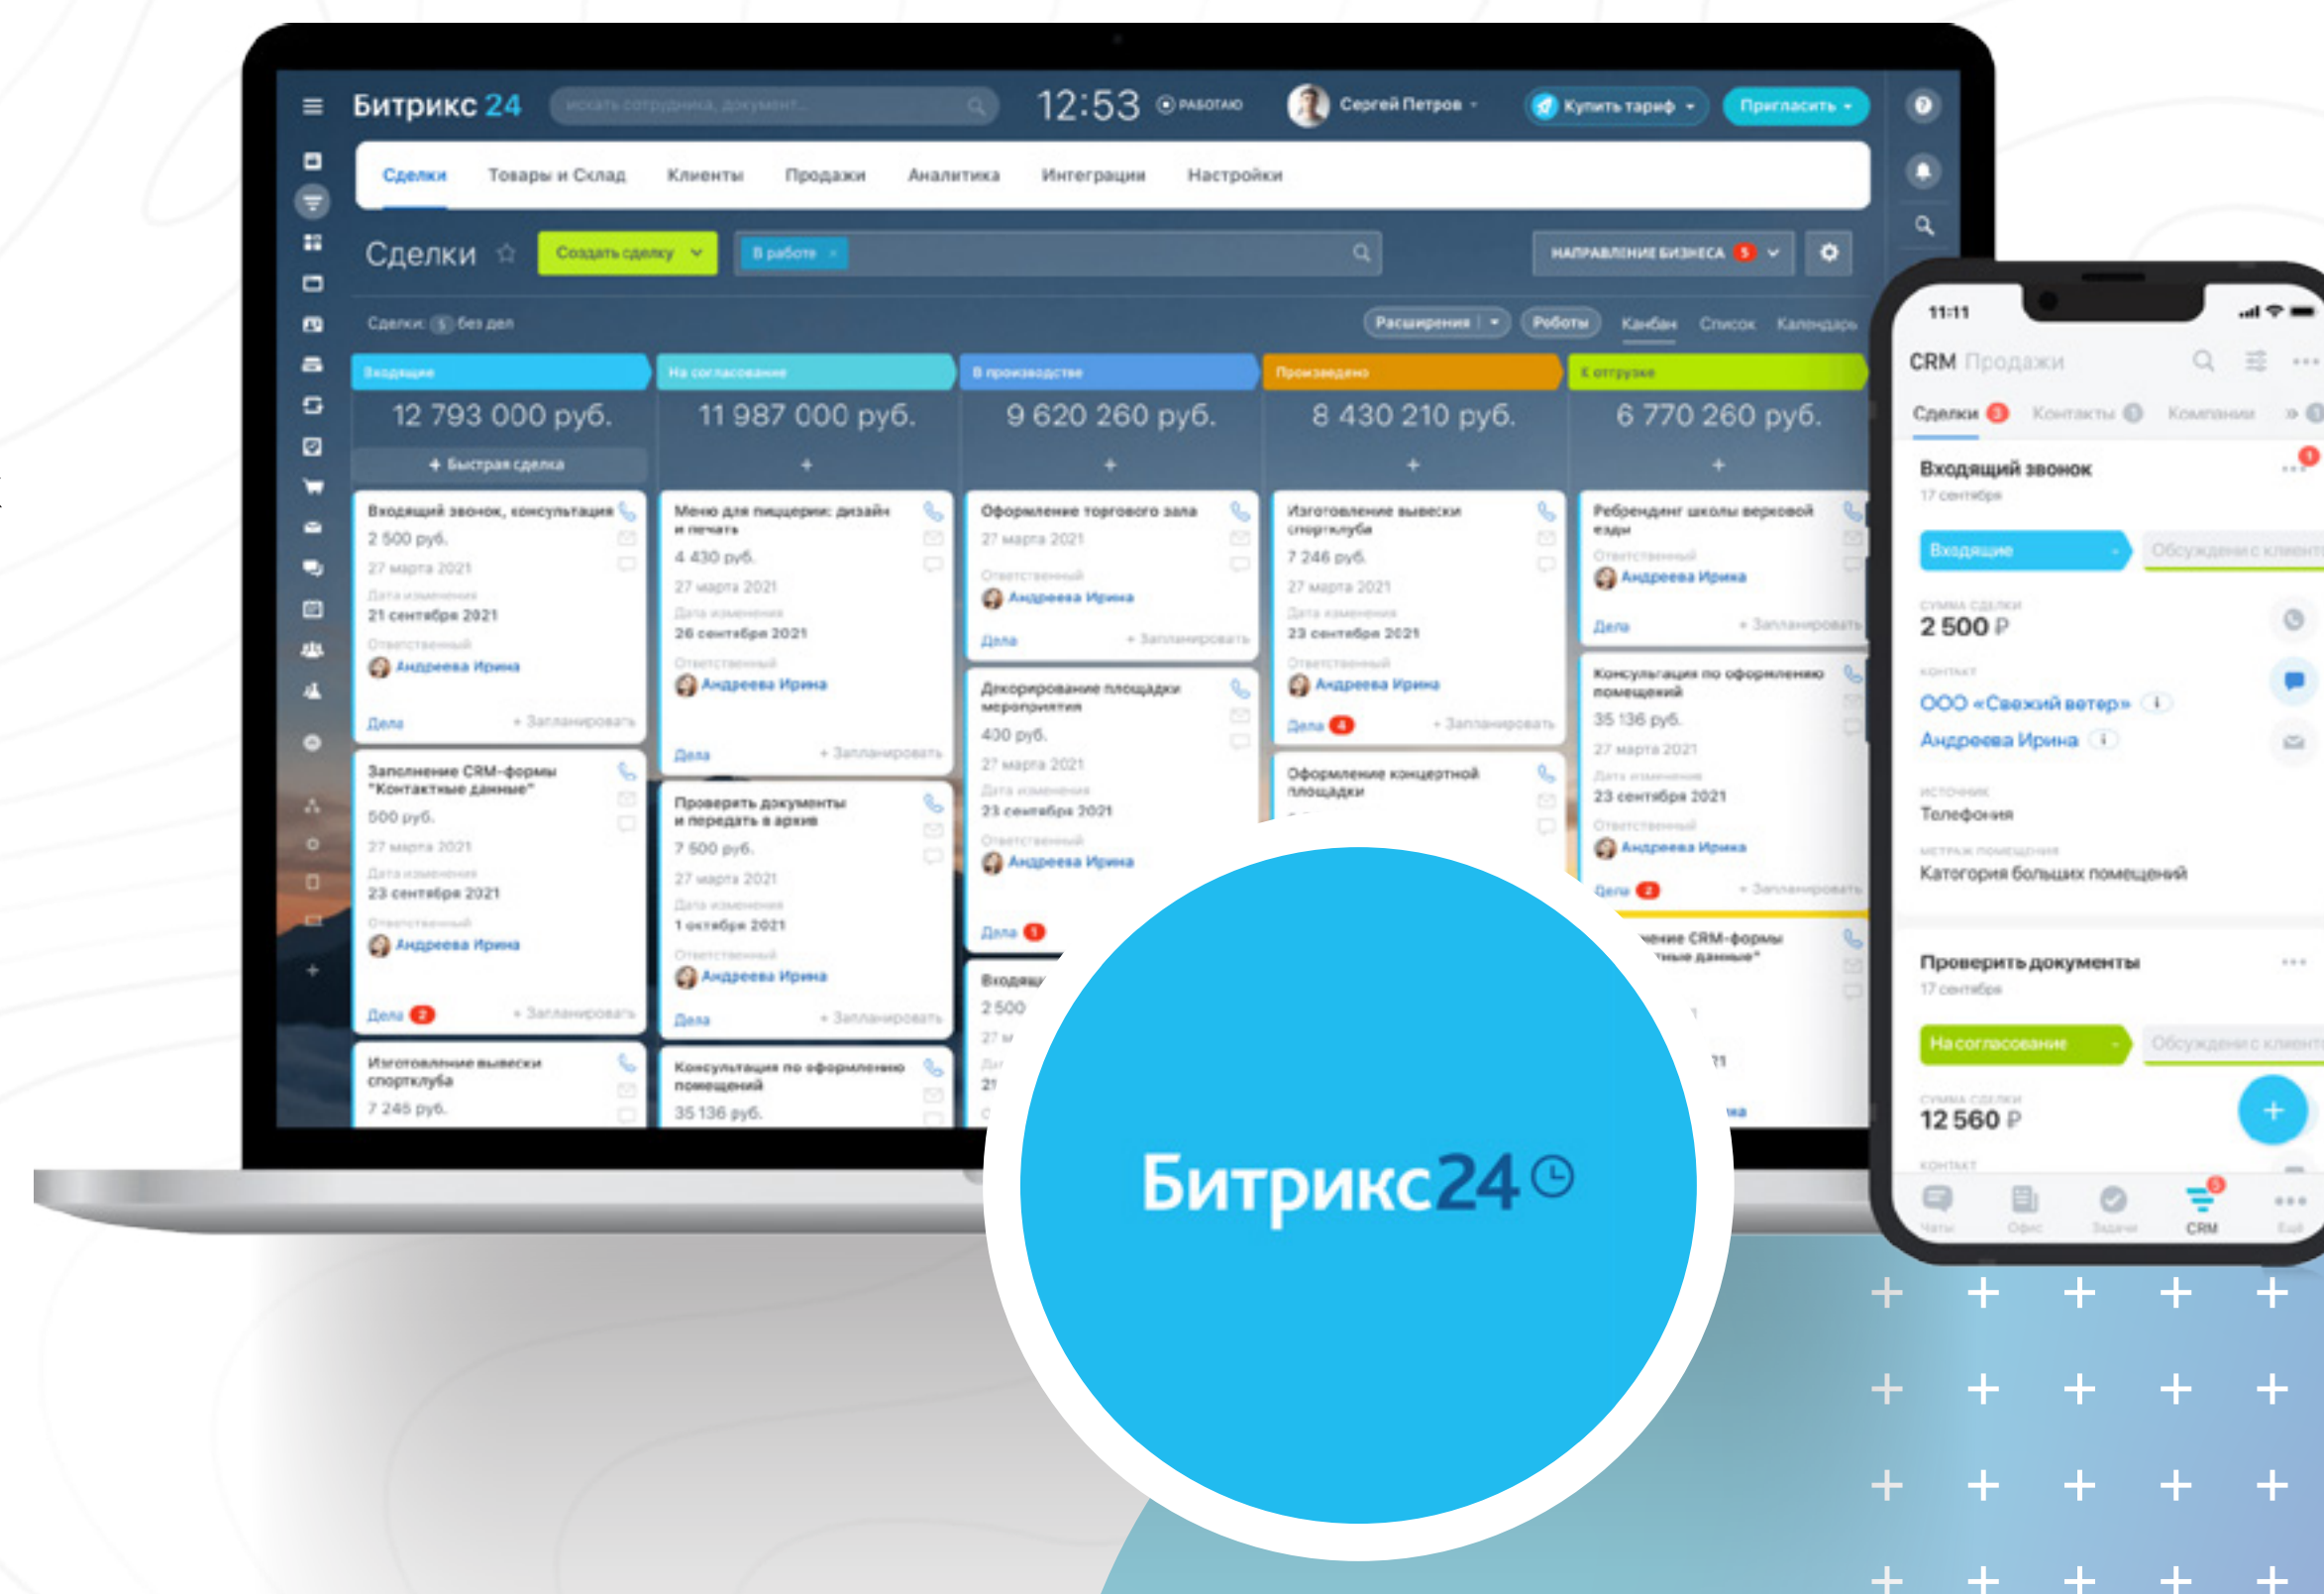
Битрикс 24 искать сотрудника, документ... 12:53 РАБОТАЮ Сергей Петров Купить тариф Пригласить

Сделки Товары и Склад Клиенты Продажи Аналитика Интеграции Настройки

Сделки Создать сделку В работе НАПРАВЛЕНИЕ БИЗНЕСА 5

Сделки: 5 без дел Расширения Роботы Канбан Список Календарь

| Входящие | На согласование | В производстве | Произведено | К отгрузке |
|---|---|---|---|---|
| 12 793 000 руб. | 11 987 000 руб. | 9 620 260 руб. | 8 430 210 руб. | 6 770 260 руб. |

+ Быстрая сделка

Входящий звонок, консультация
2 500 руб.
27 марта 2021
Дата изменения
21 сентября 2021
Ответственный
Андреева Ирина
Дела + Запланировать

Заполнение CRM-формы "Контактные данные"
500 руб.
27 марта 2021
Дата изменения
23 сентября 2021
Ответственный
Андреева Ирина
Дела 2 + Запланировать

Изготовление вывески спортклуба
7 245 руб.

Меню для пиццерии: дизайн и печать
4 430 руб.
27 марта 2021
Дата изменения
26 сентября 2021
Ответственный
Андреева Ирина
Дела + Запланировать

Проверить документы и передать в архив
7 500 руб.
27 марта 2021
Дата изменения
1 октября 2021
Ответственный
Андреева Ирина
Дела + Запланировать

Консультация по оформлению помещений
35 136 руб.

Оформление торгового зала
27 марта 2021
Ответственный
Андреева Ирина
Дела + Запланировать

Декорирование площадки мероприятия
400 руб.
27 марта 2021
Дата изменения
23 сентября 2021
Ответственный
Андреева Ирина
Дела 1

Входящ
2 500
27 м
21

Изготовление вывески спортклуба
7 246 руб.
27 марта 2021
Дата изменения
23 сентября 2021
Ответственный
Андреева Ирина
Дела 4 + Запланировать

Оформление концептной площадки

Ребрендинг школы верховой езды
Ответственный
Андреева Ирина
Дела + Запланировать

Консультация по оформлению помещений
35 136 руб.
27 марта 2021
Дата изменения
23 сентября 2021
Ответственный
Андреева Ирина
Дела 2 + Запланировать

нение CRM-формы ные данные"

Битрикс24

11:11
CRM Продажи
Сделки 3 Контакты Компании
Входящий звонок
17 сентября
Входящие Обсуждение с клиент
СУММА СДЕЛКИ
2 500 ₽
КОНТАКТ
ООО «Свежий ветер»
Андреева Ирина
ИСТОЧНИК
Телефония
МЕТРАЖ ПОМЕЩЕНИЯ
Категория больших помещений
Проверить документы
17 сентября
На согласование Обсуждение с клиент
СУММА СДЕЛКИ
12 560 ₽
КОНТАКТ
Чаты Офис Задачи CRM Ещё